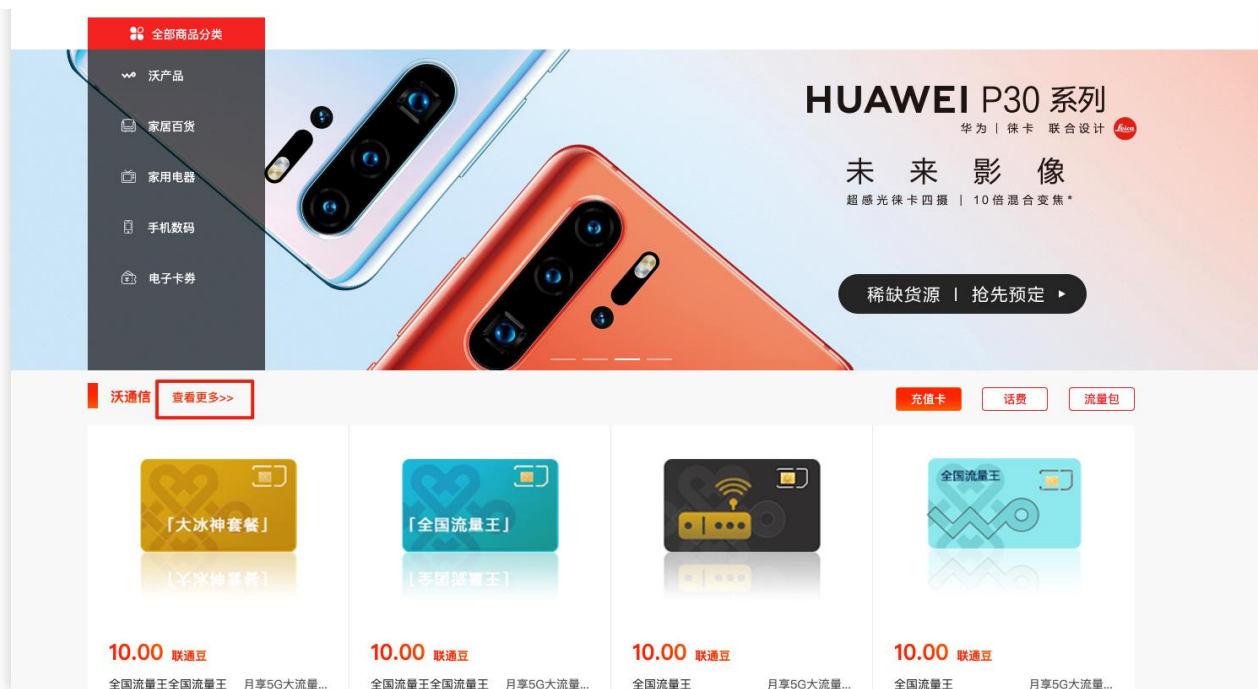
全部商品分类
沃产品
家居百货
家用电器
手机数码
电子卡券

HUAWEI P30 系列
华为 | 徕卡 联合设计 Leica
未 来 影 像
超感光徕卡四摄 | 10倍混合变焦*
稀缺货源 | 抢先预定 ▸

沃通信 查看更多>>
充值卡 话费 流量包

「大冰神套餐」
10.00 联通豆
全国流量王全国流量王 月享5G大流量...

「全国流量王」
10.00 联通豆
全国流量王全国流量王 月享5G大流量...

10.00 联通豆
全国流量王 月享5G大流量...

全国流量王
10.00 联通豆
全国流量王 月享5G大流量...